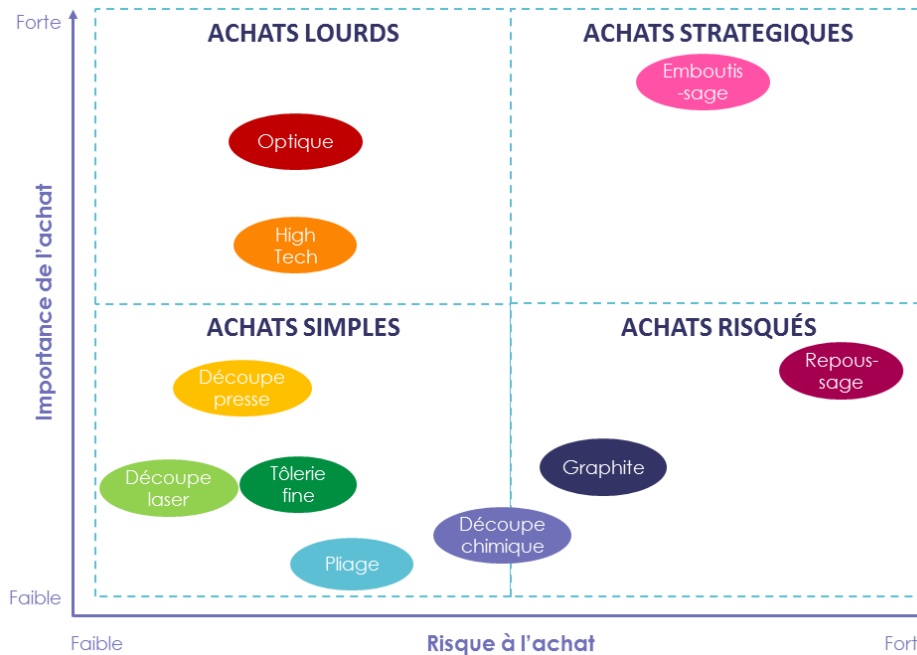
Forte

Importance de l'achat

Faible

ACHATS LOURDS

Optique

High Tech

ACHATS STRATEGIQUES

Emboutis -sage

ACHATS SIMPLES

Découpe presse

Découpe laser

Tôlerie fine

Pliage

ACHATS RISQUÉS

Repous- sage

Graphite

Découpe chimique

Faible

Risque à l'achat

Fort